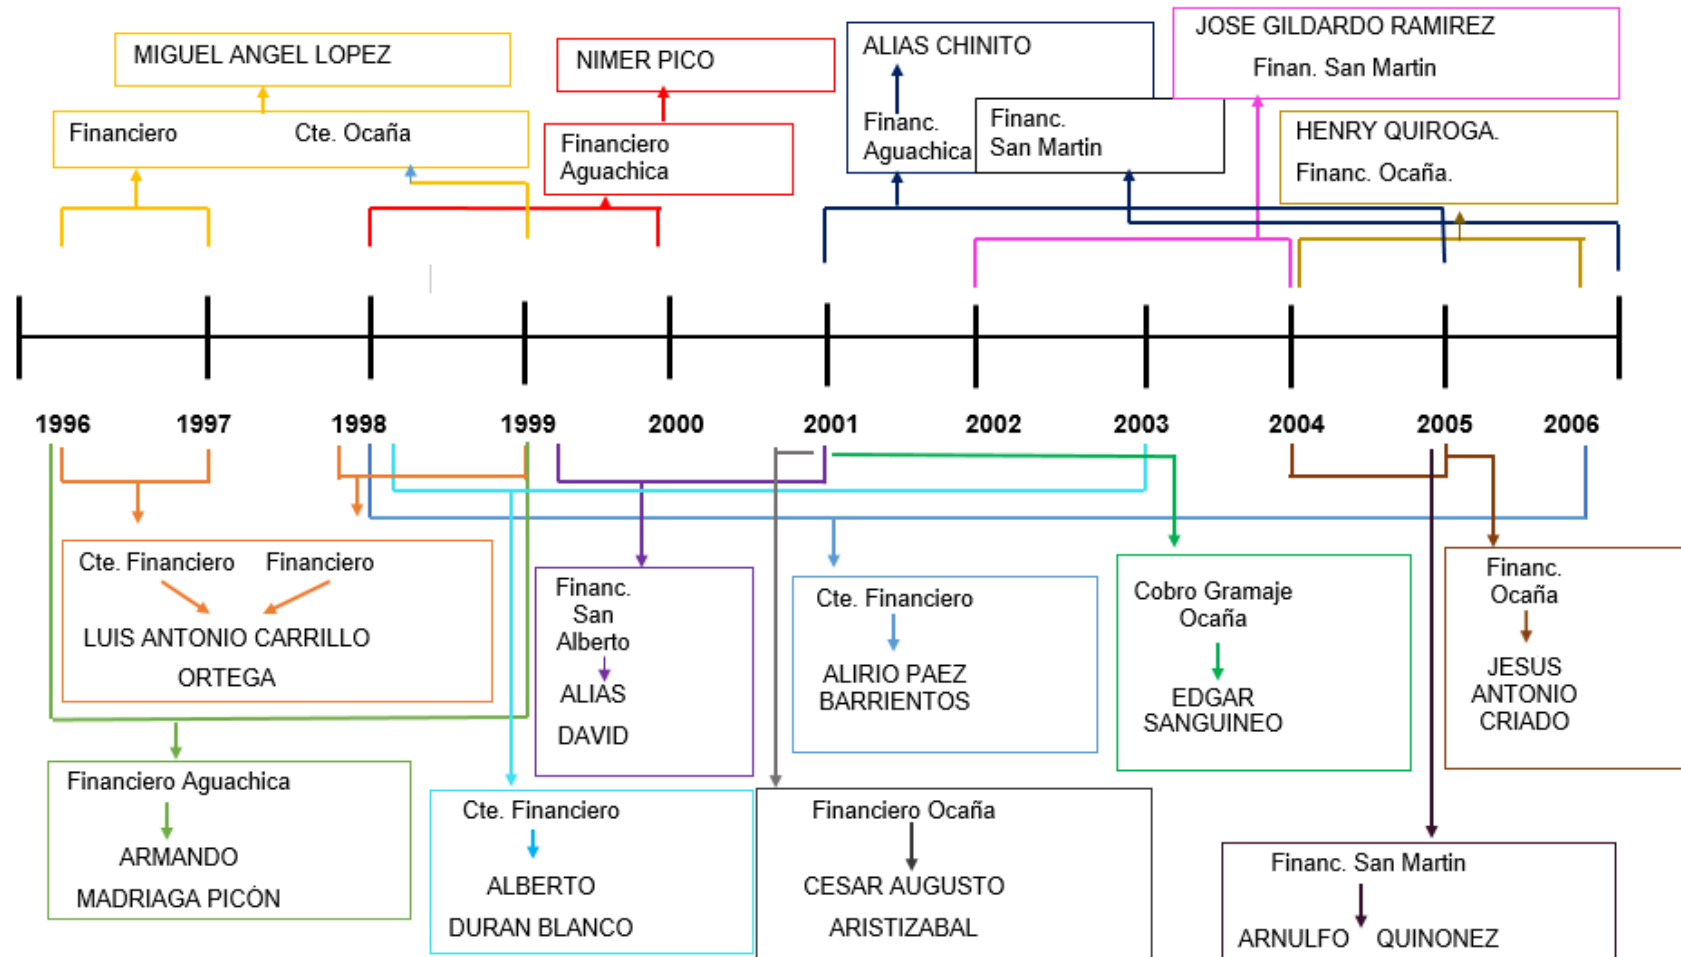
MIGUEL ANGEL LOPEZ

Financiero Cte. Ocaña

NIMER PICO

Financiero Aguachica

ALIAS CHINITO

Financ. Aguachica

Financ. San Martin

JOSE GILDARDO RAMIREZ

Finan. San Martin

HENRY QUIROGA.

Financ. Ocaña.

1996 1997 1998 1999 2000 2001 2002 2003 2004 2005 2006

Cte. Financiero Financiero

LUIS ANTONIO CARRILLO ORTEGA

Financ. San Alberto

ALIAS DAVID

Cte. Financiero

ALIRIO PAEZ BARRIENTOS

Cobro Gramaje Ocaña

EDGAR SANGUINEO

Financ. Ocaña

JESUS ANTONIO CRIADO

Financiero Aguachica

ARMANDO MADRIAGA PICÓN

Cte. Financiero

ALBERTO DURAN BLANCO

Financiero Ocaña

CESAR AUGUSTO ARISTIZABAL

Financ. San Martin

ARNULFO QUINONEZ